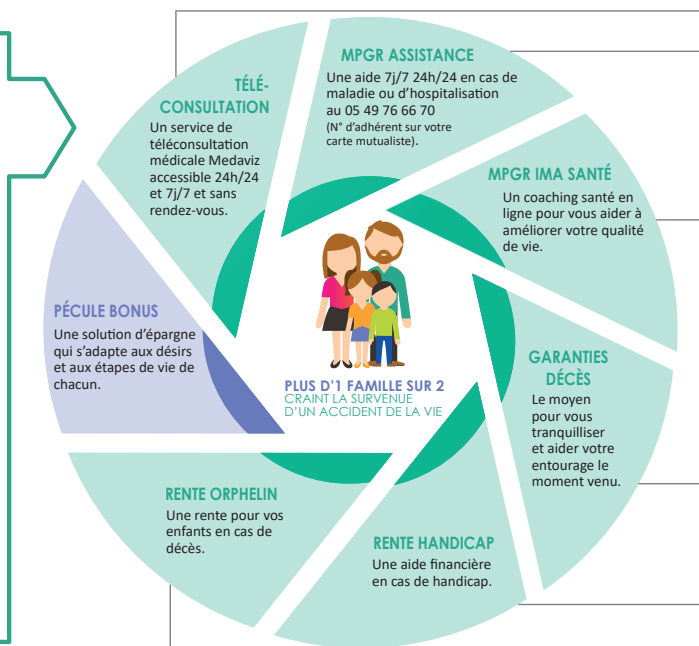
TÉLÉ-CONSULTATION
Un service de téléconsultation médicale Medaviz accessible 24h/24 et 7j/7 et sans rendez-vous.

MPGR ASSISTANCE
Une aide 7j/7 24h/24 en cas de maladie ou d'hospitalisation au 05 49 76 66 70
(N° d'adhérent sur votre carte mutualiste).

MPGR IMA SANTÉ
Un coaching santé en ligne pour vous aider à améliorer votre qualité de vie.

PÉCULE BONUS
Une solution d'épargne qui s'adapte aux désirs et aux étapes de vie de chacun.

PLUS D'1 FAMILLE SUR 2
CRAINT LA SURVENUE D'UN ACCIDENT DE LA VIE

GARANTIES DÉCÈS
Le moyen pour vous tranquilliser et aider votre entourage le moment venu.

RENTE ORPHELIN
Une rente pour vos enfants en cas de décès.

RENTE HANDICAP
Une aide financière en cas de handicap.